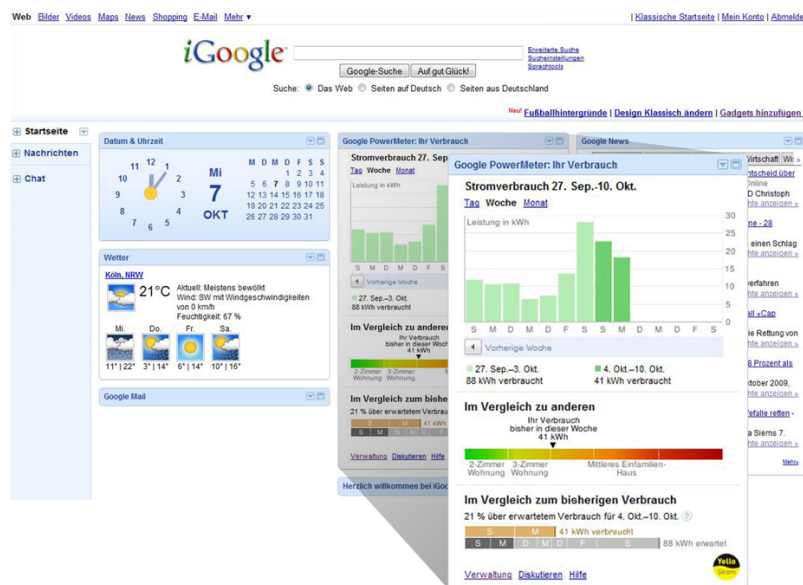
Web Bilder Videos Maps News Shopping E-Mail Mehr ▾

| Klassische Startseite | Mein Konto | Abmelde

iGoogle

Erweiterte Suche
Sucheinstellungen
Sprachtools

Google-Suche Auf gut Glück!

Suche: Das Web Seiten auf Deutsch Seiten aus Deutschland

Neu! Fußballhintergründe | Design Klassisch ändern | Gadgets hinzufügen

Startseite

Nachrichten

Chat

Datum & Uhrzeit

12 1 2 3 4 5 6 7 8 9 10 11

Mi
7
OKT

| M | D | M | D | F | S | S |
|---|---|---|---|---|---|---|
| | | | 1 | 2 | 3 | 4 |
| 5 | 6 | 7 | 8 | 9 | 10 | 11 |
| 12 | 13 | 14 | 15 | 16 | 17 | 18 |
| 19 | 20 | 21 | 22 | 23 | 24 | 25 |
| 26 | 27 | 28 | 29 | 30 | 31 | |

Wetter

Köln, NRW

21°C Aktuell: Meistens bewölkt
Wind: SW mit Windgeschwindigkeiten von 0 km/h
Feuchtigkeit: 67 %

Mi. Do. Fr. Sa.
11° | 22° 3° | 14° 6° | 14° 10° | 16°

Google Mail

Google PowerMeter: Ihr Verbrauch

Stromverbrauch 27. Sep
Tag Woche Monat
Leistung in kWh
S M D M D F S
Vorherige Woche
27. Sep.–3. Okt.
88 kWh verbraucht
Im Vergleich zu anderen
Ihr Verbrauch bisher in dieser Woche 41 kWh
2-Zimmer Wohnung 3-Zimmer Wohnung
Im Vergleich zum bisherigen
21 % über erwartetem Verbrau
S M 41 kWh
S M D M D
Verwaltung Diskutieren Hilfe

Herzlich willkommen bei iGoo

Google News

Wirtschaft Wi
ntscheid über
Online
D Christoph
hte anzeigen »
ne - 28
einen Schlag
hte anzeigen »
verfahren
hte anzeigen »
ie «Cap
hte anzeigen »
ie Rettung von
hte anzeigen »
8 Prozent als
ktober 2009,
hte anzeigen »
Vefalle retten -
a Siems 7.
hte anzeigen »
Mehr »

Google PowerMeter: Ihr Verbrauch

Stromverbrauch 27. Sep.-10. Okt.

Tag Woche Monat

Leistung in kWh

30
25
20
15
10
5
0

S M D M D F S S M D M D F S

Vorherige Woche

27. Sep.–3. Okt.
88 kWh verbraucht

4. Okt.–10. Okt.
41 kWh verbraucht

Im Vergleich zu anderen

Ihr Verbrauch
bisher in dieser Woche
41 kWh

2-Zimmer Wohnung 3-Zimmer Wohnung Mittleres Einfamilien-Haus

Im Vergleich zum bisherigen Verbrauch

21 % über erwartetem Verbrauch für 4. Okt.–10. Okt. ?

S M 41 kWh verbraucht

S M D M D F S 88 kWh erwartet

Verwaltung Diskutieren Hilfe

Yello Strom